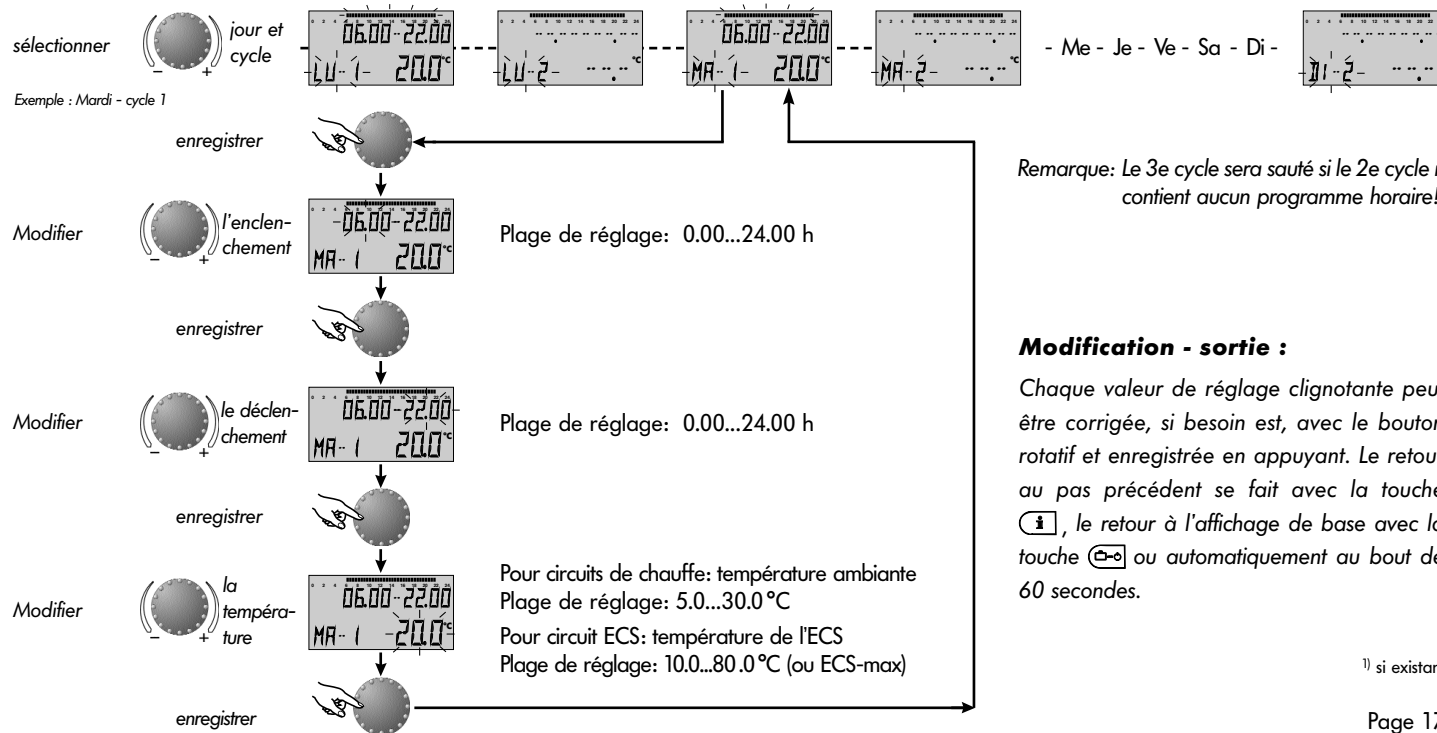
sélectionner

jour et cycle

06.00 - 22.00
LU - 1 - 20.0°C

LU - 2 - --.-°C

06.00 - 22.00
MA - 1 - 20.0°C

MA - 2 - --.-°C

- Me - Je - Ve - Sa - Di -

DI - 2 - --.-

Exemple : Mardi - cycle 1

enregistrer

Remarque: Le 3e cycle sera sauté si le 2e cycle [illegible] contient aucun programme horaire!

Modifier

l'enclenchement

06.00 - 22.00
MA - 1 20.0°C

Plage de réglage: 0.00...24.00 h

enregistrer

Modification - sortie :

Chaque valeur de réglage clignotante peu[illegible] être corrigée, si besoin est, avec le bouton rotatif et enregistrée en appuyant. Le retou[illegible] au pas précédent se fait avec la touche [i], le retour à l'affichage de base avec l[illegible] touche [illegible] ou automatiquement au bout de 60 secondes.

Modifier

le déclenchement

06.00 - 22.00
MA - 1 20.0°C

Plage de réglage: 0.00...24.00 h

enregistrer

Modifier

la température

06.00 - 22.00
MA - 1 20.0°C

Pour circuits de chauffe: température ambiante
Plage de réglage: 5.0...30.0 °C

Pour circuit ECS: température de l'ECS
Plage de réglage: 10.0...80.0 °C (ou ECS-max)

$^{1)}$ si existan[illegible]

enregistrer

Page 1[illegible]